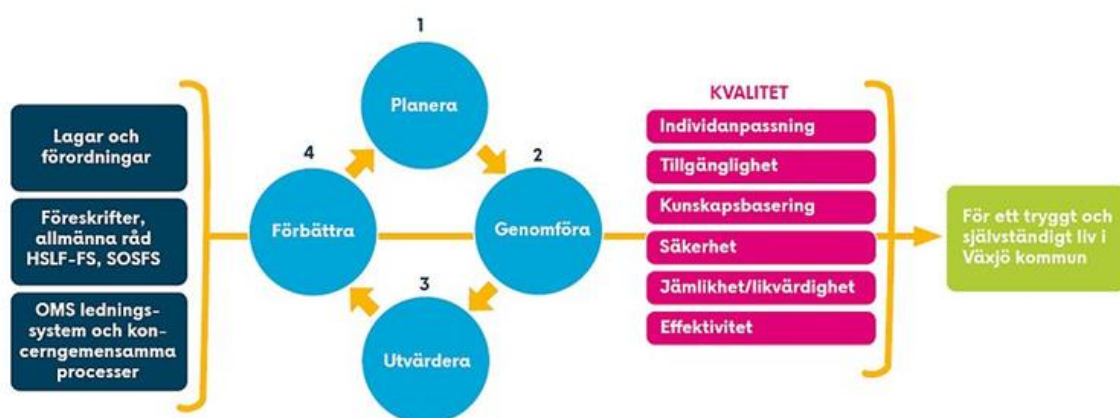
Lagar och förordningar

Föreskrifter, allmänna råd HSLF-FS, SOSFS

OMS ledningssystem och koncerngemensamma processer

1
Planera

2
Genomföra

3
Utvärdera

4
Förbättra

KVALITET
Individanpassning
Tillgänglighet
Kunskapsbasering
Säkerhet
Jämlikhet/likvärdighet
Effektivitet

För ett tryggt och självständigt liv i Växjö kommun